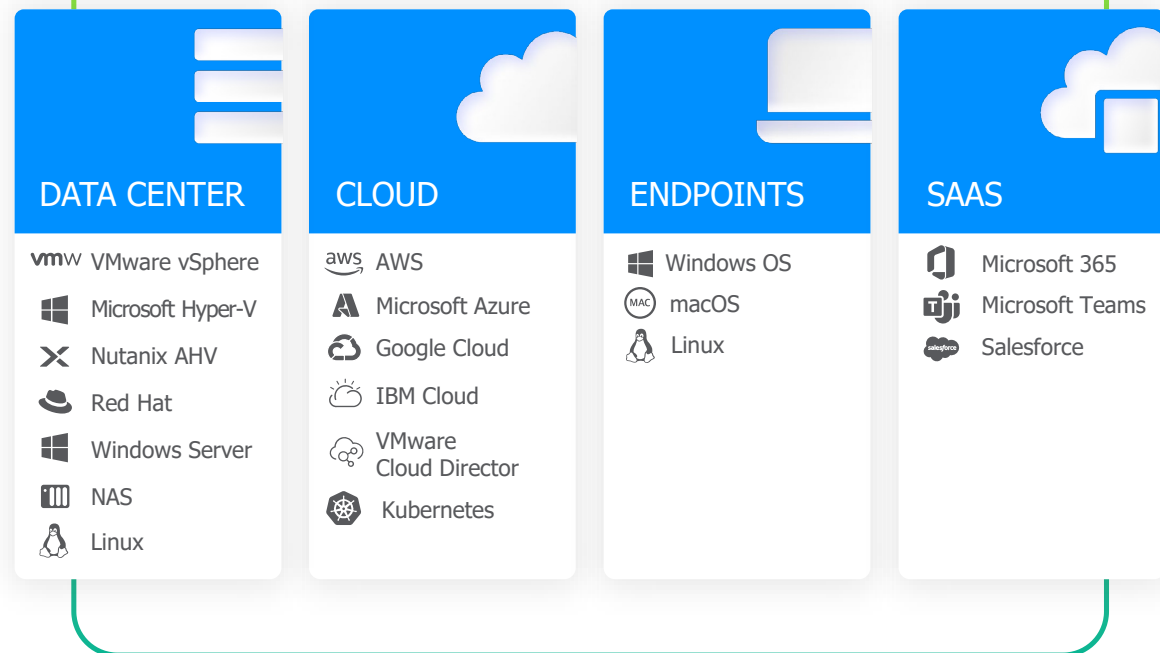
DATA CENTER

vmw VMware vSphere
Microsoft Hyper-V
Nutanix AHV
Red Hat
Windows Server
NAS
Linux

CLOUD

aws AWS
Microsoft Azure
Google Cloud
IBM Cloud
VMware Cloud Director
Kubernetes

ENDPOINTS

Windows OS
MAC macOS
Linux

SAAS

Microsoft 365
Microsoft Teams
salesforce Salesforce